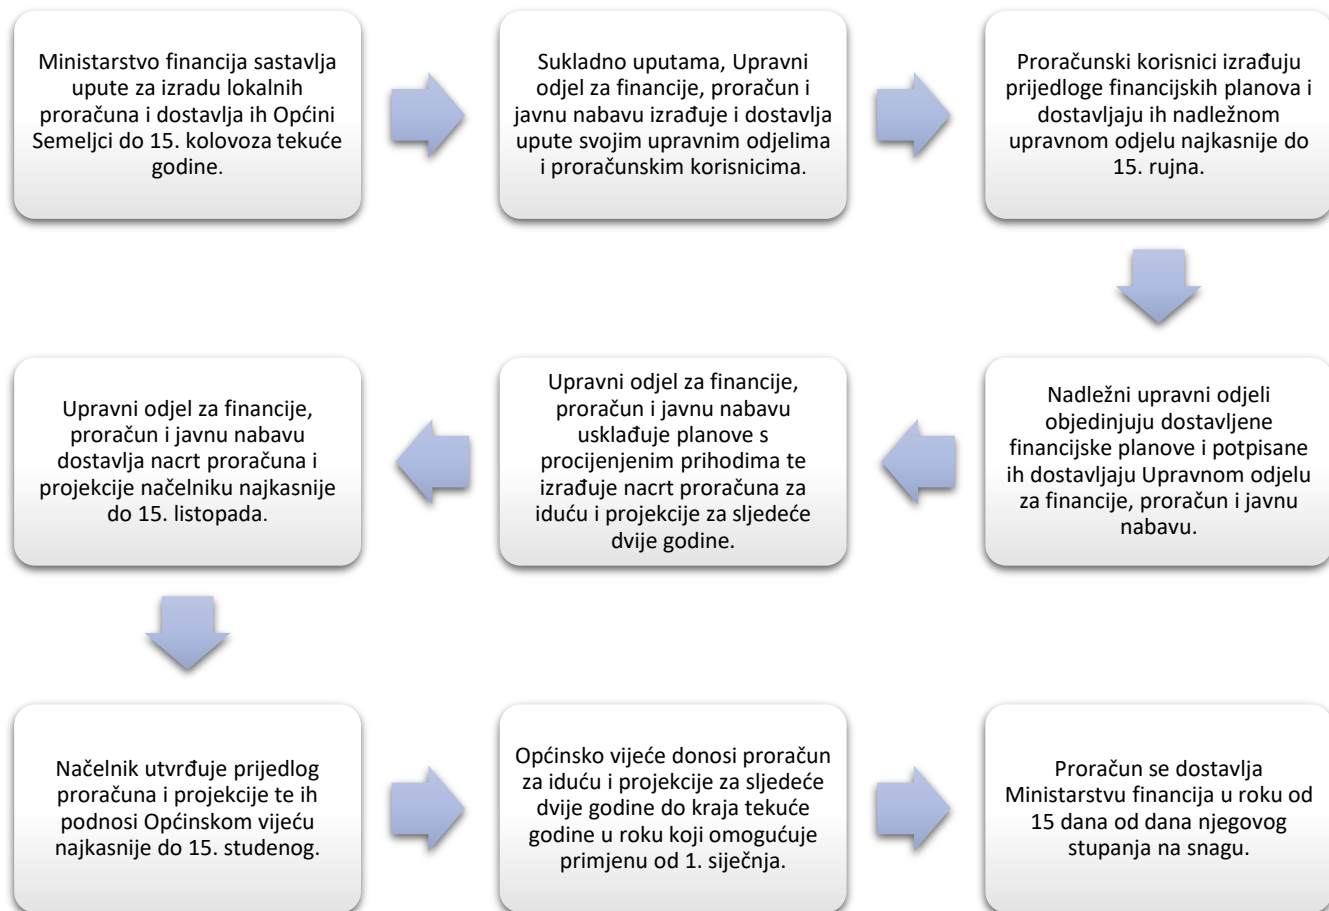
Ministarstvo financija sastavlja upute za izradu lokalnih proračuna i dostavlja ih Općini Semeljci do 15. kolovoza tekuće godine.

Sukladno uputama, Upravni odjel za financije, proračun i javnu nabavu izrađuje i dostavlja upute svojim upravnim odjelima i proračunskim korisnicima.

Proračunski korisnici izrađuju prijedloge financijskih planova i dostavljaju ih nadležnom upravnom odjelu najkasnije do 15. rujna.

Nadležni upravni odjeli objedinjuju dostavljene financijske planove i potpisane ih dostavljaju Upravnom odjelu za financije, proračun i javnu nabavu.

Upravni odjel za financije, proračun i javnu nabavu usklađuje planove s procijenjenim prihodima te izrađuje nacrt proračuna za iduću i projekcije za sljedeće dvije godine.

Upravni odjel za financije, proračun i javnu nabavu dostavlja nacrt proračuna i projekcije načelniku najkasnije do 15. listopada.

Načelnik utvrđuje prijedlog proračuna i projekcije te ih podnosi Općinskom vijeću najkasnije do 15. studenog.

Općinsko vijeće donosi proračun za iduću i projekcije za sljedeće dvije godine do kraja tekuće godine u roku koji omogućuje primjenu od 1. siječnja.

Proračun se dostavlja Ministarstvu financija u roku od 15 dana od dana njegovog stupanja na snagu.